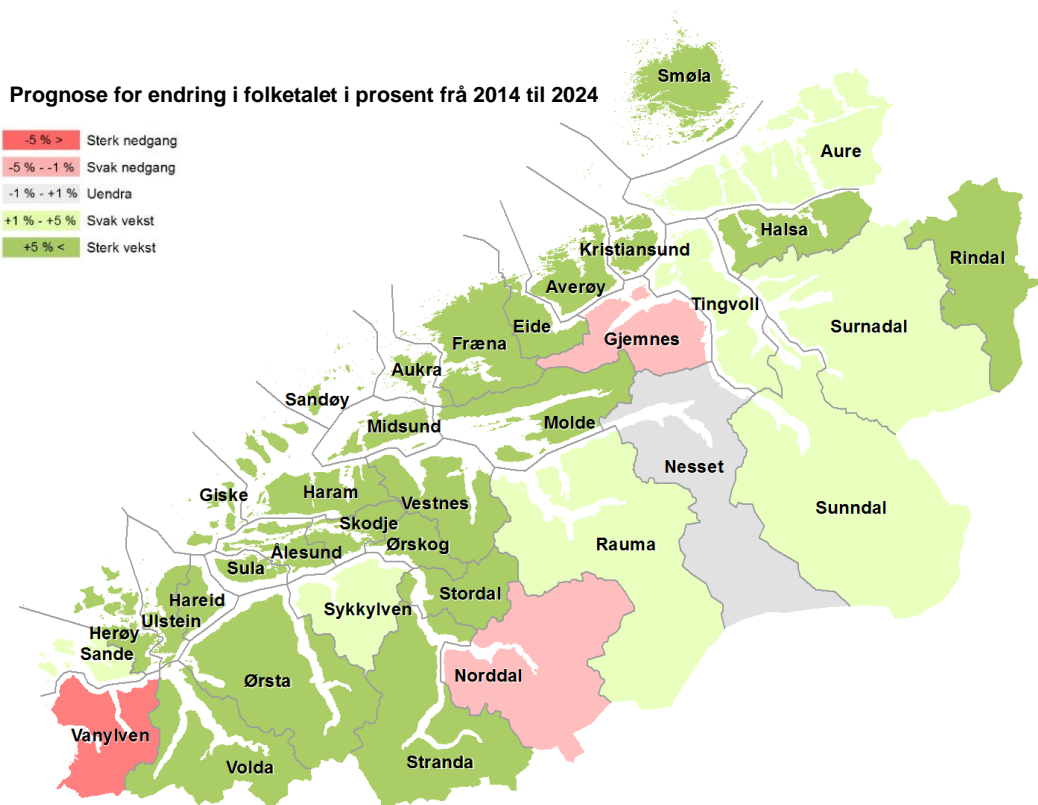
Prognose for endring i folketalet i prosent frå 2014 til 2024

-5 % > Sterk nedgang
-5 % - -1 % Svak nedgang
-1 % - +1 % Uendra
+1 % - +5 % Svak vekst
+5 % < Sterk vekst

Smøla
Aure
Halsa
Rindal
Kristiansund
Averøy
Tingvoll
Surnadal
Eide
Gjemnes
Fræna
Aukra
Sandøy
Midsund
Molde
Nesset
Sunndal
Giske
Haram
Vestnes
Skodje
Ørskog
Ålesund
Sula
Rauma
Hareid
Ulstein
Sykkylven
Stordal
Herøy
Sande
Ørsta
Norddal
Vanylven
Volda
Stranda